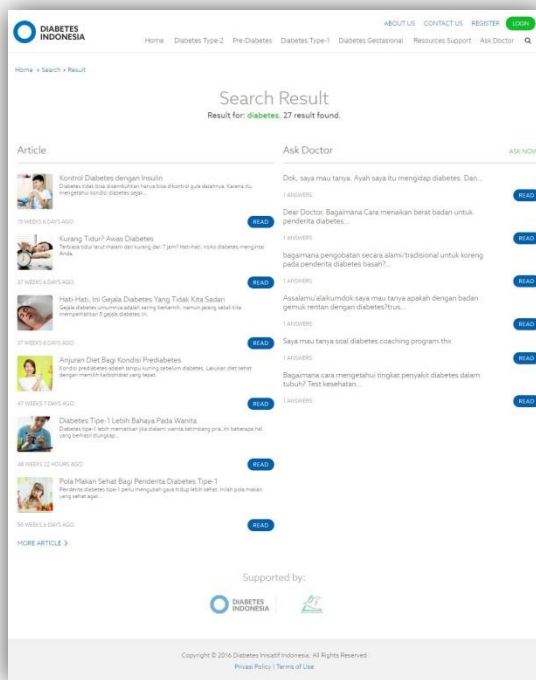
DIABETES INDONESIA

ABOUT US CONTACT US REGISTER LOGIN

Home Diabetes Type-2 Pre-Diabetes Diabetes Type-1 Diabetes Gestasional Resources Support Ask Doctor

Home > Search > Result

Search Result

Result for: diabetes. 27 result found.

Article

Kontrol Diabetes dengan Insulin

Diabetes tidak bisa disembuhkan hanya bisa dikontrol gula darahnya. Karena itu, mengetahui kondisi diabetes sejak...

75 WEEKS 6 DAYS AGO

READ

Kurang Tidur? Awas Diabetes

Terbiasa tidur larut malam dan kurang dari 7 jam? Hati-hati, risiko diabetes mengintai Anda.

37 WEEKS 6 DAYS AGO

READ

Hati-Hati, Ini Gejala Diabetes Yang Tidak Kita Sadari

Gejala diabetes umumnya adalah sering berkemih, namun jarang sekali kita memperhatikan 5 gejala diabetes ini.

37 WEEKS 6 DAYS AGO

READ

Anjuran Diet Bagi Kondisi Prediabetes

Kondisi prediabetes adalah lampu kuning sebelum diabetes. Lakukan diet sehat dengan memilih karbohidrat yang tepat.

47 WEEKS 7 DAYS AGO

READ

Diabetes Tipe-1 Lebih Bahaya Pada Wanita

Diabetes tipe-1 lebih mematikan jika dialami wanita ketimbang pria. Ini beberapa hal yang berhasil diungkap...

48 WEEKS 22 HOURS AGO

READ

Pola Makan Sehat Bagi Penderita Diabetes Tipe-1

Penderita diabetes tipe-1 perlu mengubah gaya hidup lebih sehat. Inilah pola makan yang sehat agar...

50 WEEKS 6 DAYS AGO

READ

MORE ARTICLE >

Ask Doctor

ASK NOW

Dok, saya mau tanya. Ayah saya itu mengidap diabetes. Dan...

1 ANSWERS

READ

Dear Doctor. Bagaimana Cara menaikan berat badan untuk penderita diabetes...

1 ANSWERS

READ

bagaimana pengobatan secara alami/tradisional untuk koreng pada penderita diabetes basah?...

1 ANSWERS

READ

Assalamu'alaikumdok saya mau tanya apakah dengan badan gemuk rentan dengan diabetes?trus...

1 ANSWERS

READ

Saya mau tanya soal diabetes coaching program thx

1 ANSWERS

READ

Bagaimana cara mengetahui tingkat penyakit diabetes dalam tubuh? Test kesehatan...

1 ANSWERS

READ

Supported by:

DIABETES INDONESIA

Copyright © 2016 Diabetes Inisiatif Indonesia. All Rights Reserved.

Privasi Policy | Terms of Use